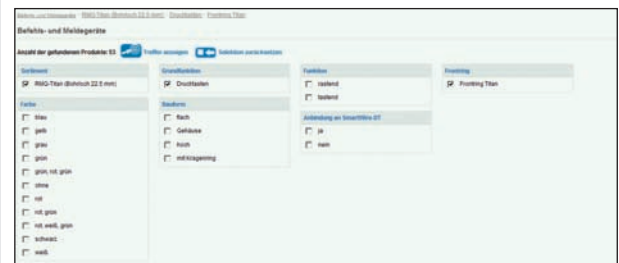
Befehls- und Meldegeräte · RMQ-Titan (Bohrloch 22.5 mm) · Drucktasten · Frontring Titan

Befehls- und Meldegeräte

Anzahl der gefundenen Produkte: 53 Treffer anzeigen Selektion zurücksetzen

| Sortiment | Grundfunktion | Funktion | Frontring |
|---|---|---|---|
| RMQ-Titan (Bohrloch 22.5 mm) | Drucktasten | rastend | Frontring Titan |
| | | tastend | |

| Farbe | Bauform | Anbindung an SmartWire-DT |
|---|---|---|
| blau | flach | ja |
| gelb | Gehäuse | nein |
| grau | hoch | |
| grün | mit Kragenring | |
| grün, rot, grün | | |
| ohne | | |
| rot | | |
| rot, grün | | |
| rot, weiß, grün | | |
| schwarz | | |
| weiß | | |